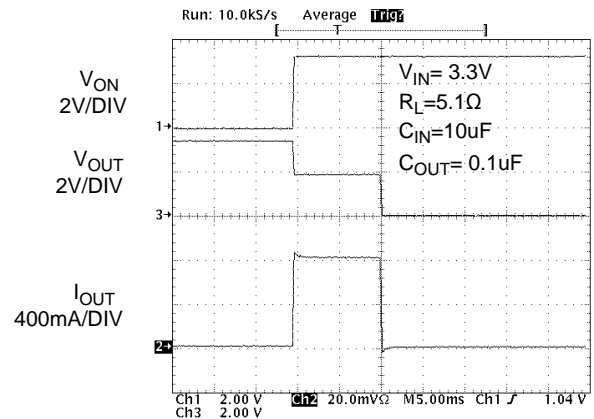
Run: 10.0kS/s Average Trig?

$V_{ON}$
2V/DIV

$V_{OUT}$
2V/DIV

$I_{OUT}$
400mA/DIV

$V_{IN}$= 3.3V
$R_L$=5.1Ω
$C_{IN}$=10uF
$C_{OUT}$= 0.1uF

1→
3→
2→

Ch1 2.00 V Ch2 20.0mVΩ M5.00ms Ch1 ʃ 1.04 V
Ch3 2.00 V